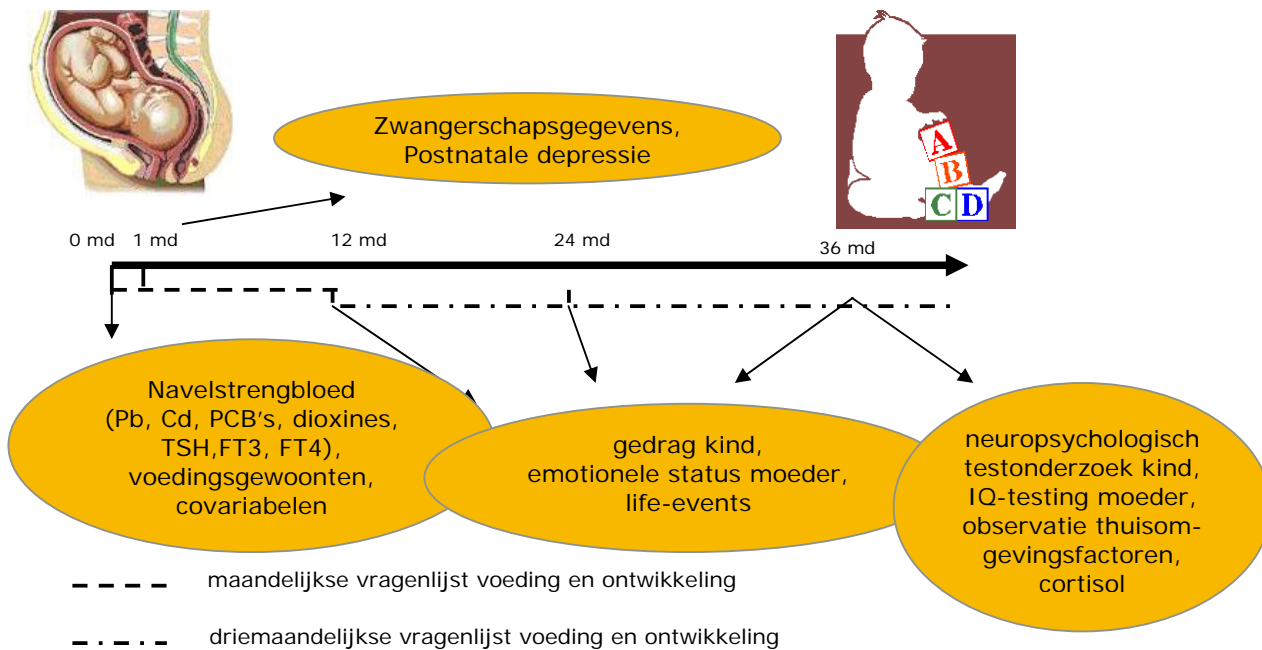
Zwangerschapsgegevens, Postnatale depressie

A
B
C D

0 md 1 md 12 md 24 md 36 md

Navelstrengbloed (Pb, Cd, PCB's, dioxines, TSH,FT3, FT4), voedingsgewoonten, covariabelen

gedrag kind, emotionele status moeder, life-events

neuropsychologisch testonderzoek kind, IQ-testing moeder, observatie thuisomgevingsfactoren, cortisol

maandelijkse vragenlijst voeding en ontwikkeling

driemaandelijkse vragenlijst voeding en ontwikkeling